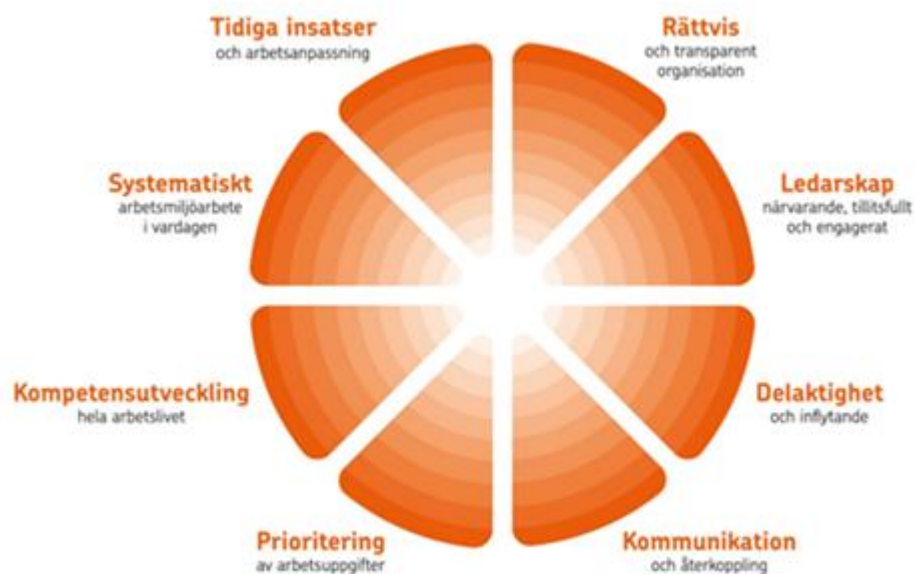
Tidiga insatser
och arbetsanpassning

Rättvis
och transparent organisation

Systematiskt
arbetsmiljöarbete i vardagen

Ledarskap
närvarande, tillitsfullt och engagerat

Kompetensutveckling
hela arbetslivet

Delaktighet
och inflytande

Prioritering
av arbetsuppgifter

Kommunikation
och återkoppling